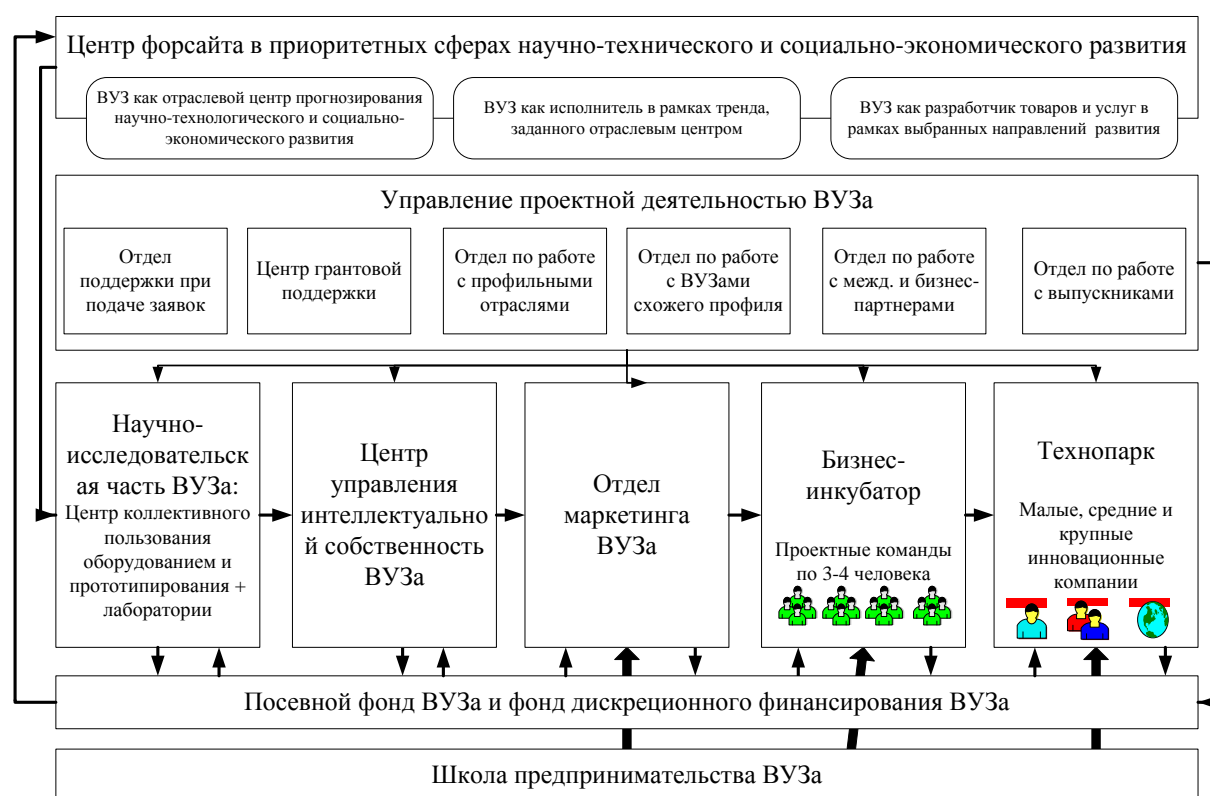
Центр форсайта в приоритетных сферах научно-технического и социально-экономического развития

ВУЗ как отраслевой центр прогнозирования научно-технологического и социально-экономического развития

ВУЗ как исполнитель в рамках тренда, заданного отраслевым центром

ВУЗ как разработчик товаров и услуг в рамках выбранных направлений развития

Управление проектной деятельностью ВУЗа

Отдел поддержки при подаче заявок

Центр грантовой поддержки

Отдел по работе с профильными отраслями

Отдел по работе с ВУЗами схожего профиля

Отдел по работе с межд. и бизнес-партнерами

Отдел по работе с выпускниками

Научно-исследовательская часть ВУЗа: Центр коллективного пользования оборудованием и прототипирования + лаборатории

Центр управления интеллектуальной собственность ВУЗа

Отдел маркетинга ВУЗа

Бизнес-инкубатор

Проектные команды по 3-4 человека

Технопарк

Малые, средние и крупные инновационные компании

Посевной фонд ВУЗа и фонд дискреционного финансирования ВУЗа

Школа предпринимательства ВУЗа